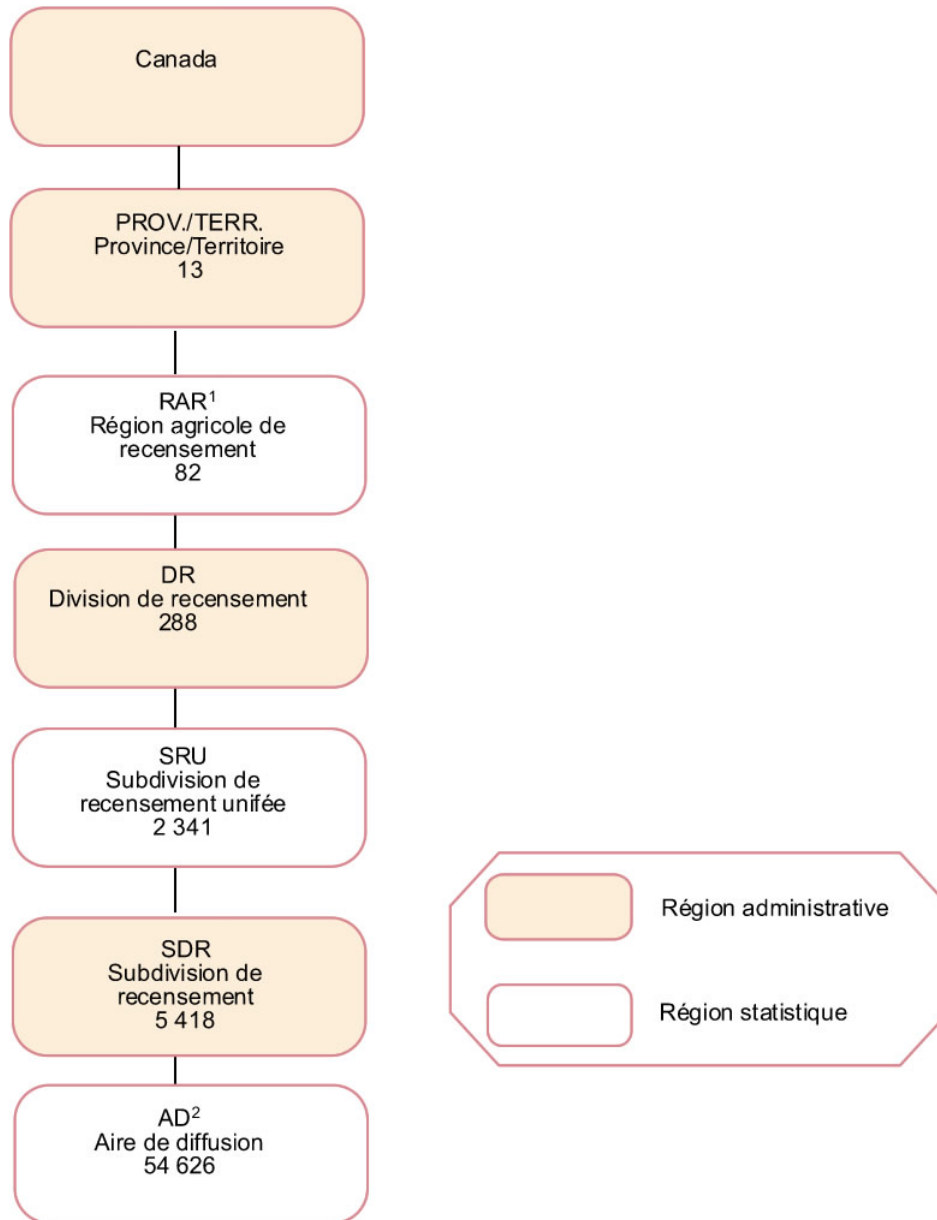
Canada

PROV./TERR.
Province/Territoire
13

RAR$^1$
Région agricole de recensement
82

DR
Division de recensement
288

SRU
Subdivision de recensement unifée
2 341

SDR
Subdivision de recensement
5 418

AD$^2$
Aire de diffusion
54 626

Région administrative

Région statistique